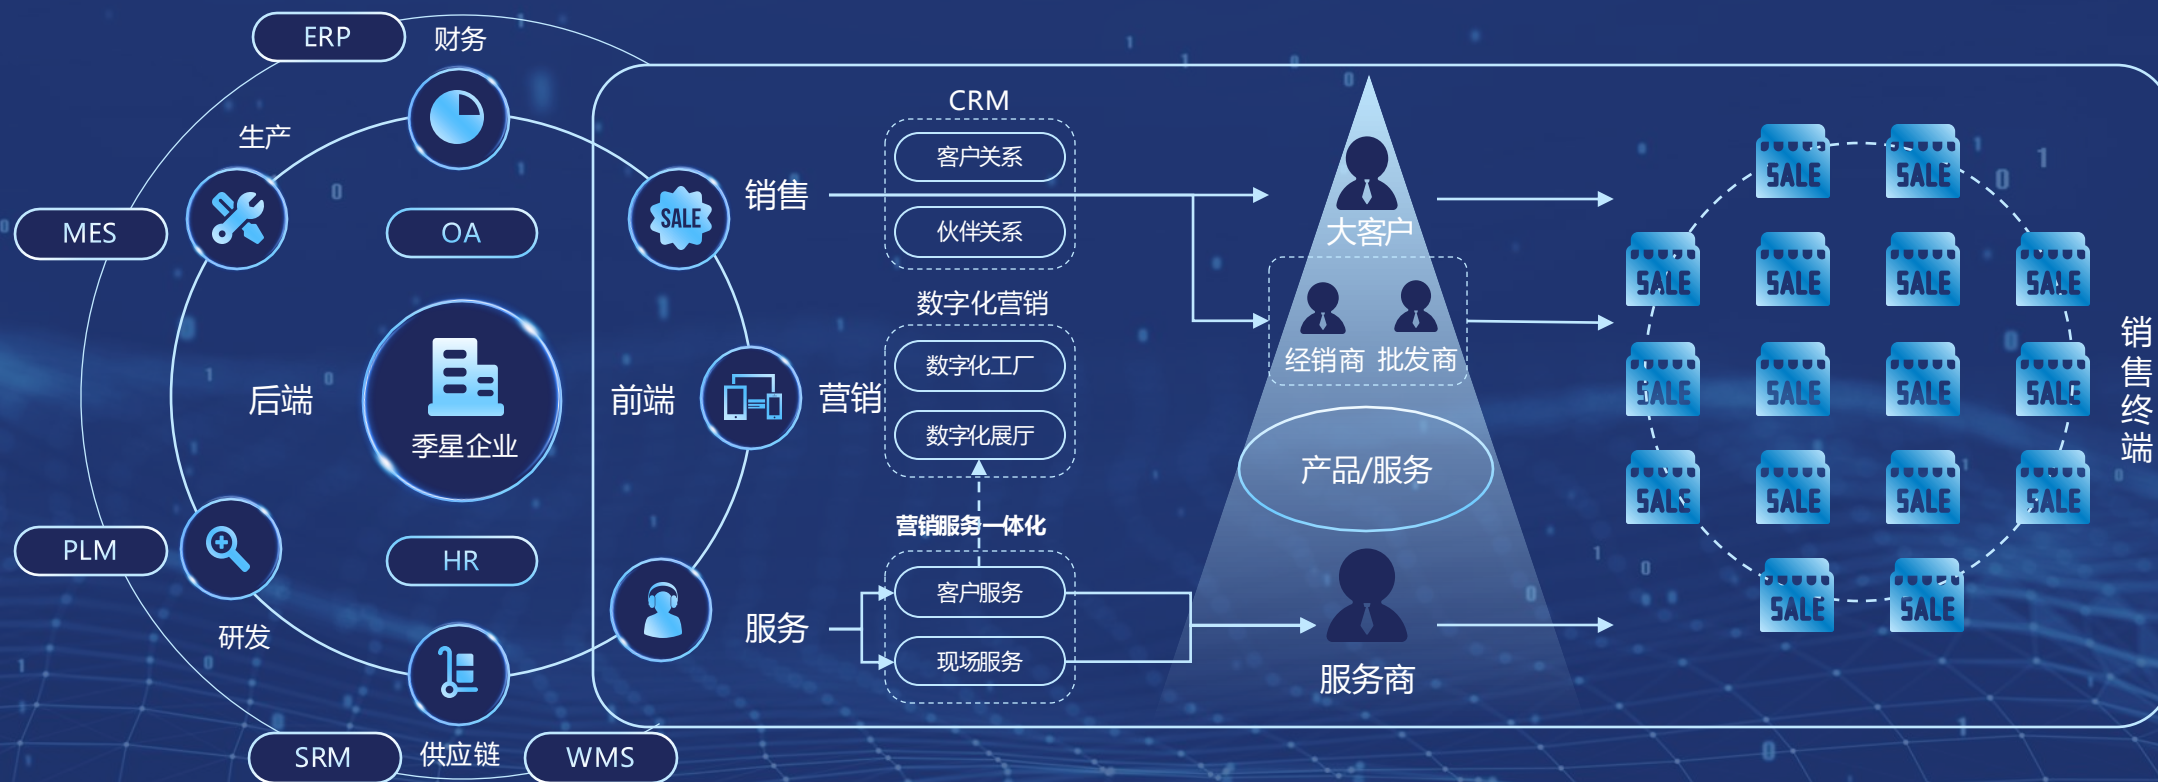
ERP
财务
生产
MES
OA
后端
季星企业
PLM
HR
研发
SRM
供应链
WMS
前端
SALE
销售
营销
服务
CRM
客户关系
伙伴关系
数字化营销
数字化工厂
数字化展厅
营销服务一体化
客户服务
现场服务
大客户
经销商
批发商
产品/服务
服务商
SALE SALE
SALE SALE SALE SALE
SALE SALE SALE SALE
SALE SALE SALE SALE
SALE SALE
销售终端